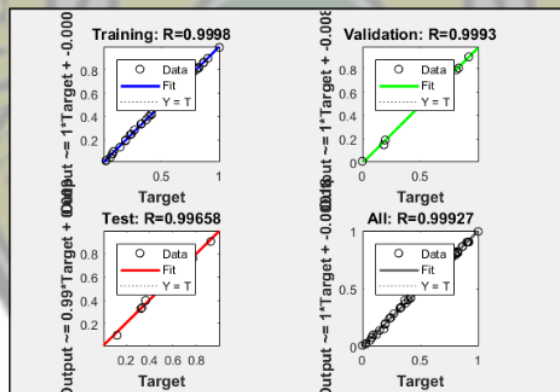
Training: R=0.9998

Output ~= 1*Target + -0.000

0.8
0.6
0.4
0.2

Data
Fit
Y = T

0.5
1
Target

Validation: R=0.9993

Output ~= 1*Target + -0.003

0.8
0.6
0.4
0.2
0

Data
Fit
Y = T

0
0.5
Target

Test: R=0.99658

Output ~= 0.99*Target + 0.00

0.8
0.6
0.4
0.2

Data
Fit
Y = T

0.2
0.4
0.6
0.8
Target

All: R=0.99927

Output ~= 1*Target + -0.00

1
0.5
0

Data
Fit
Y = T

0
0.5
1
Target